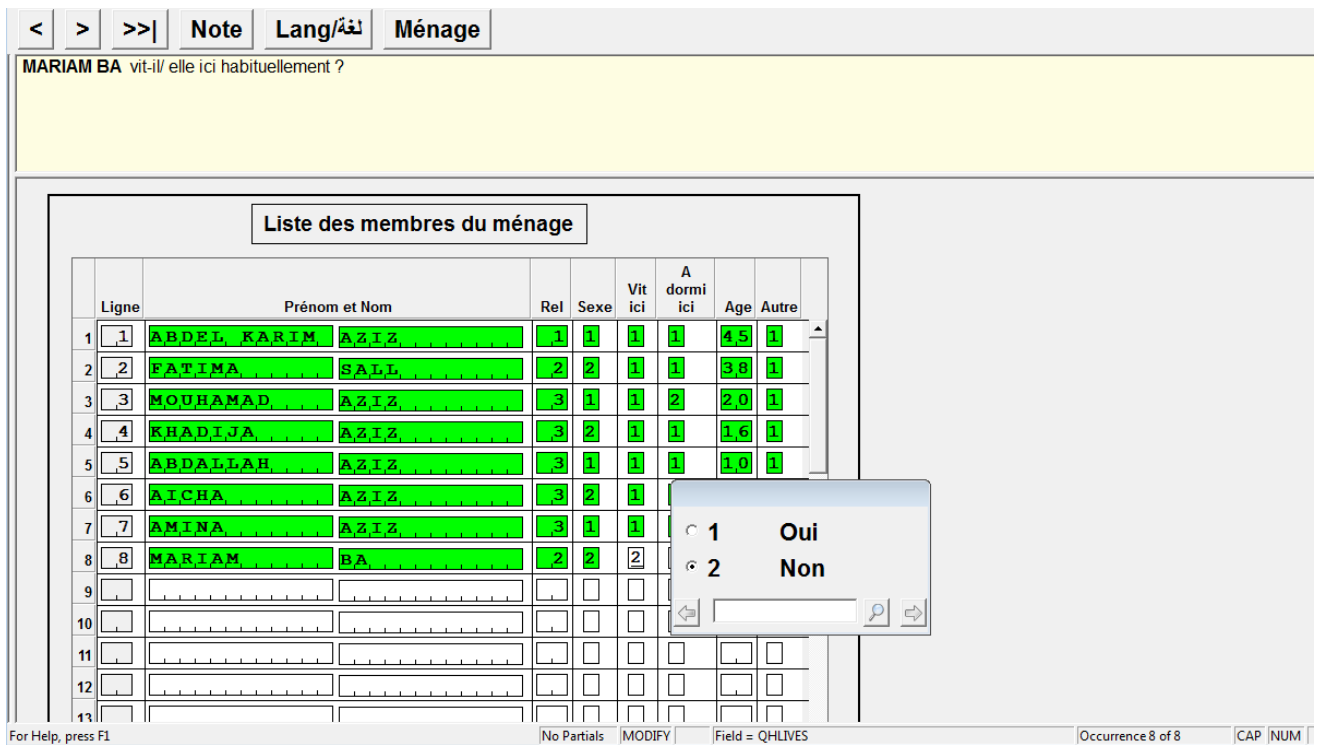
< > >>| Note Lang/لغة Ménage

MARIAM BA vit-il/ elle ici habituellement ?

Liste des membres du ménage

| | Ligne | Prénom et Nom | | Rel | Sexe | Vit ici | A dormi ici | Age | Autre |
|---|---|---|---|---|---|---|---|---|---|
| 1 | 1 | ABDEL KARIM | AZIZ | 1 | 1 | 1 | 1 | 45 | 1 |
| 2 | 2 | FATIMA | SALL | 2 | 2 | 1 | 1 | 38 | 1 |
| 3 | 3 | MOUHAMAD | AZIZ | 3 | 1 | 1 | 2 | 20 | 1 |
| 4 | 4 | KHADIJA | AZIZ | 3 | 2 | 1 | 1 | 16 | 1 |
| 5 | 5 | ABDALLAH | AZIZ | 3 | 1 | 1 | 1 | 10 | 1 |
| 6 | 6 | AICHA | AZIZ | 3 | 2 | 1 | | | |
| 7 | 7 | AMINA | AZIZ | 3 | 1 | 1 | | | |
| 8 | 8 | MARIAM | BA | 2 | 2 | 2 | | | |
| 9 | | | | | | | | | |
| 10 | | | | | | | | | |
| 11 | | | | | | | | | |
| 12 | | | | | | | | | |
| 13 | | | | | | | | | |

1 Oui
2 Non

For Help, press F1 | No Partials | MODIFY | Field = QHLIVES | Occurrence 8 of 8 | CAP | NUM